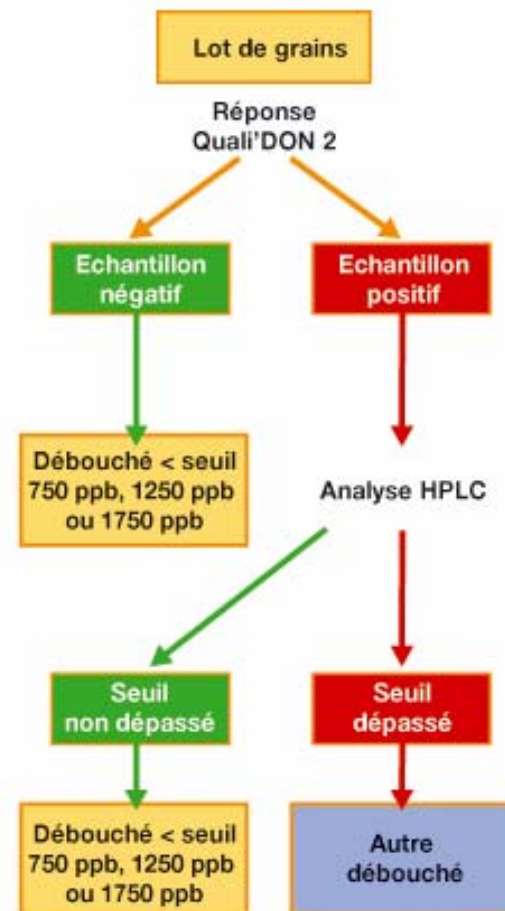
Lot de grains

Réponse Quali'DON 2

Echantillon négatif

Echantillon positif

Débouché < seuil 750 ppb, 1250 ppb ou 1750 ppb

Analyse HPLC

Seuil non dépassé

Seuil dépassé

Débouché < seuil 750 ppb, 1250 ppb ou 1750 ppb

Autre débouché